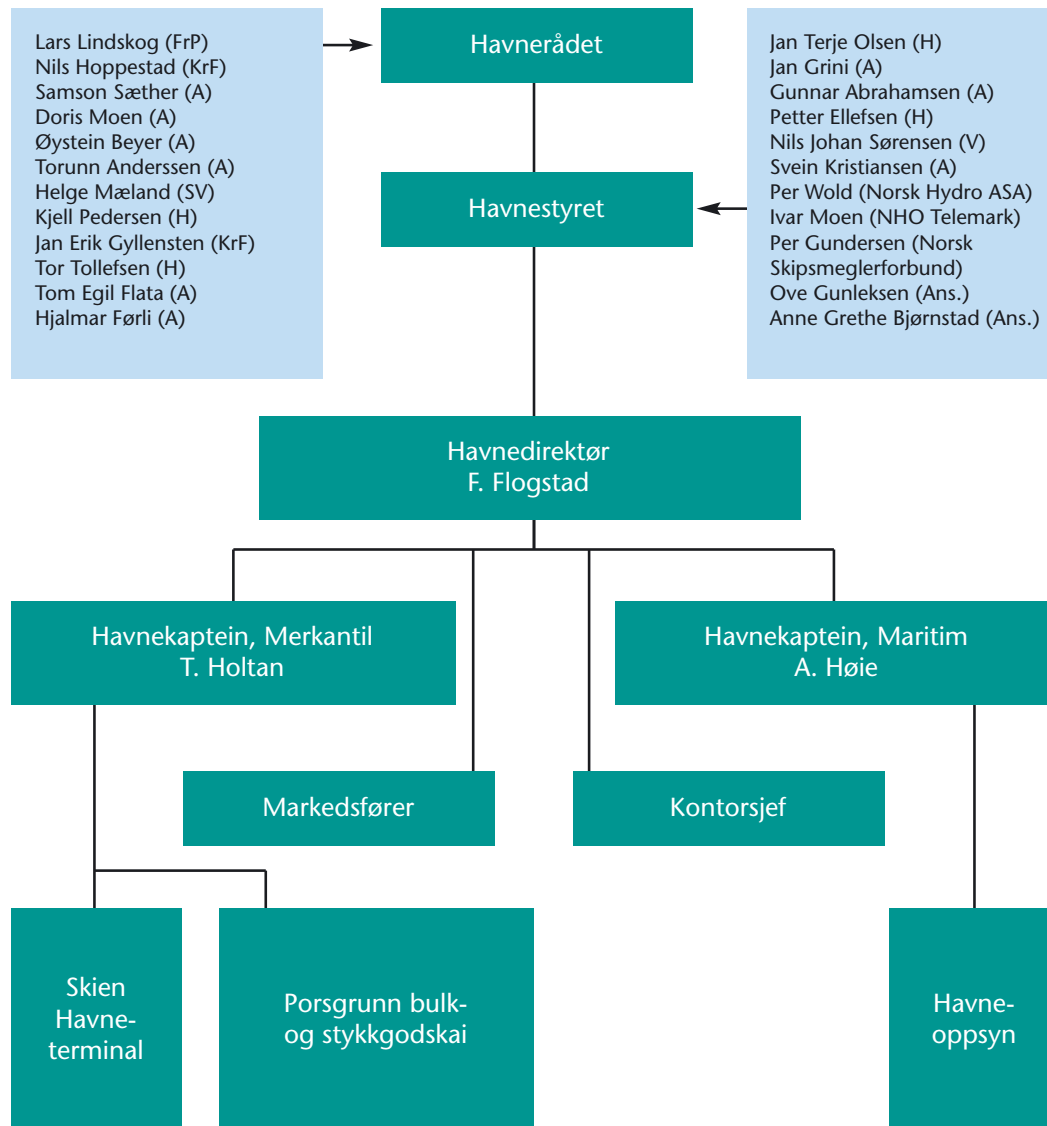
Lars Lindskog (FrP)
Nils Hoppestad (KrF)
Samson Sæther (A)
Doris Moen (A)
Øystein Beyer (A)
Torunn Anderssen (A)
Helge Mæland (SV)
Kjell Pedersen (H)
Jan Erik Gyllensten (KrF)
Tor Tollefsen (H)
Tom Egil Flata (A)
Hjalmar Førli (A)

Havnerådet

Jan Terje Olsen (H)
Jan Grini (A)
Gunnar Abrahamsen (A)
Petter Ellefsen (H)
Nils Johan Sørensen (V)
Svein Kristiansen (A)
Per Wold (Norsk Hydro ASA)
Ivar Moen (NHO Telemark)
Per Gundersen (Norsk Skipsmeglerforbund)
Ove Gunleksen (Ans.)
Anne Grethe Bjørnstad (Ans.)

Havnestyret

Havnedirektør
F. Flogstad

Havnekaptein, Merkantil
T. Holtan

Havnekaptein, Maritim
A. Høie

Markedsfører

Kontorsjef

Skien
Havneterminal

Porsgrunn bulk- og stykkgodskai

Havneoppsyn